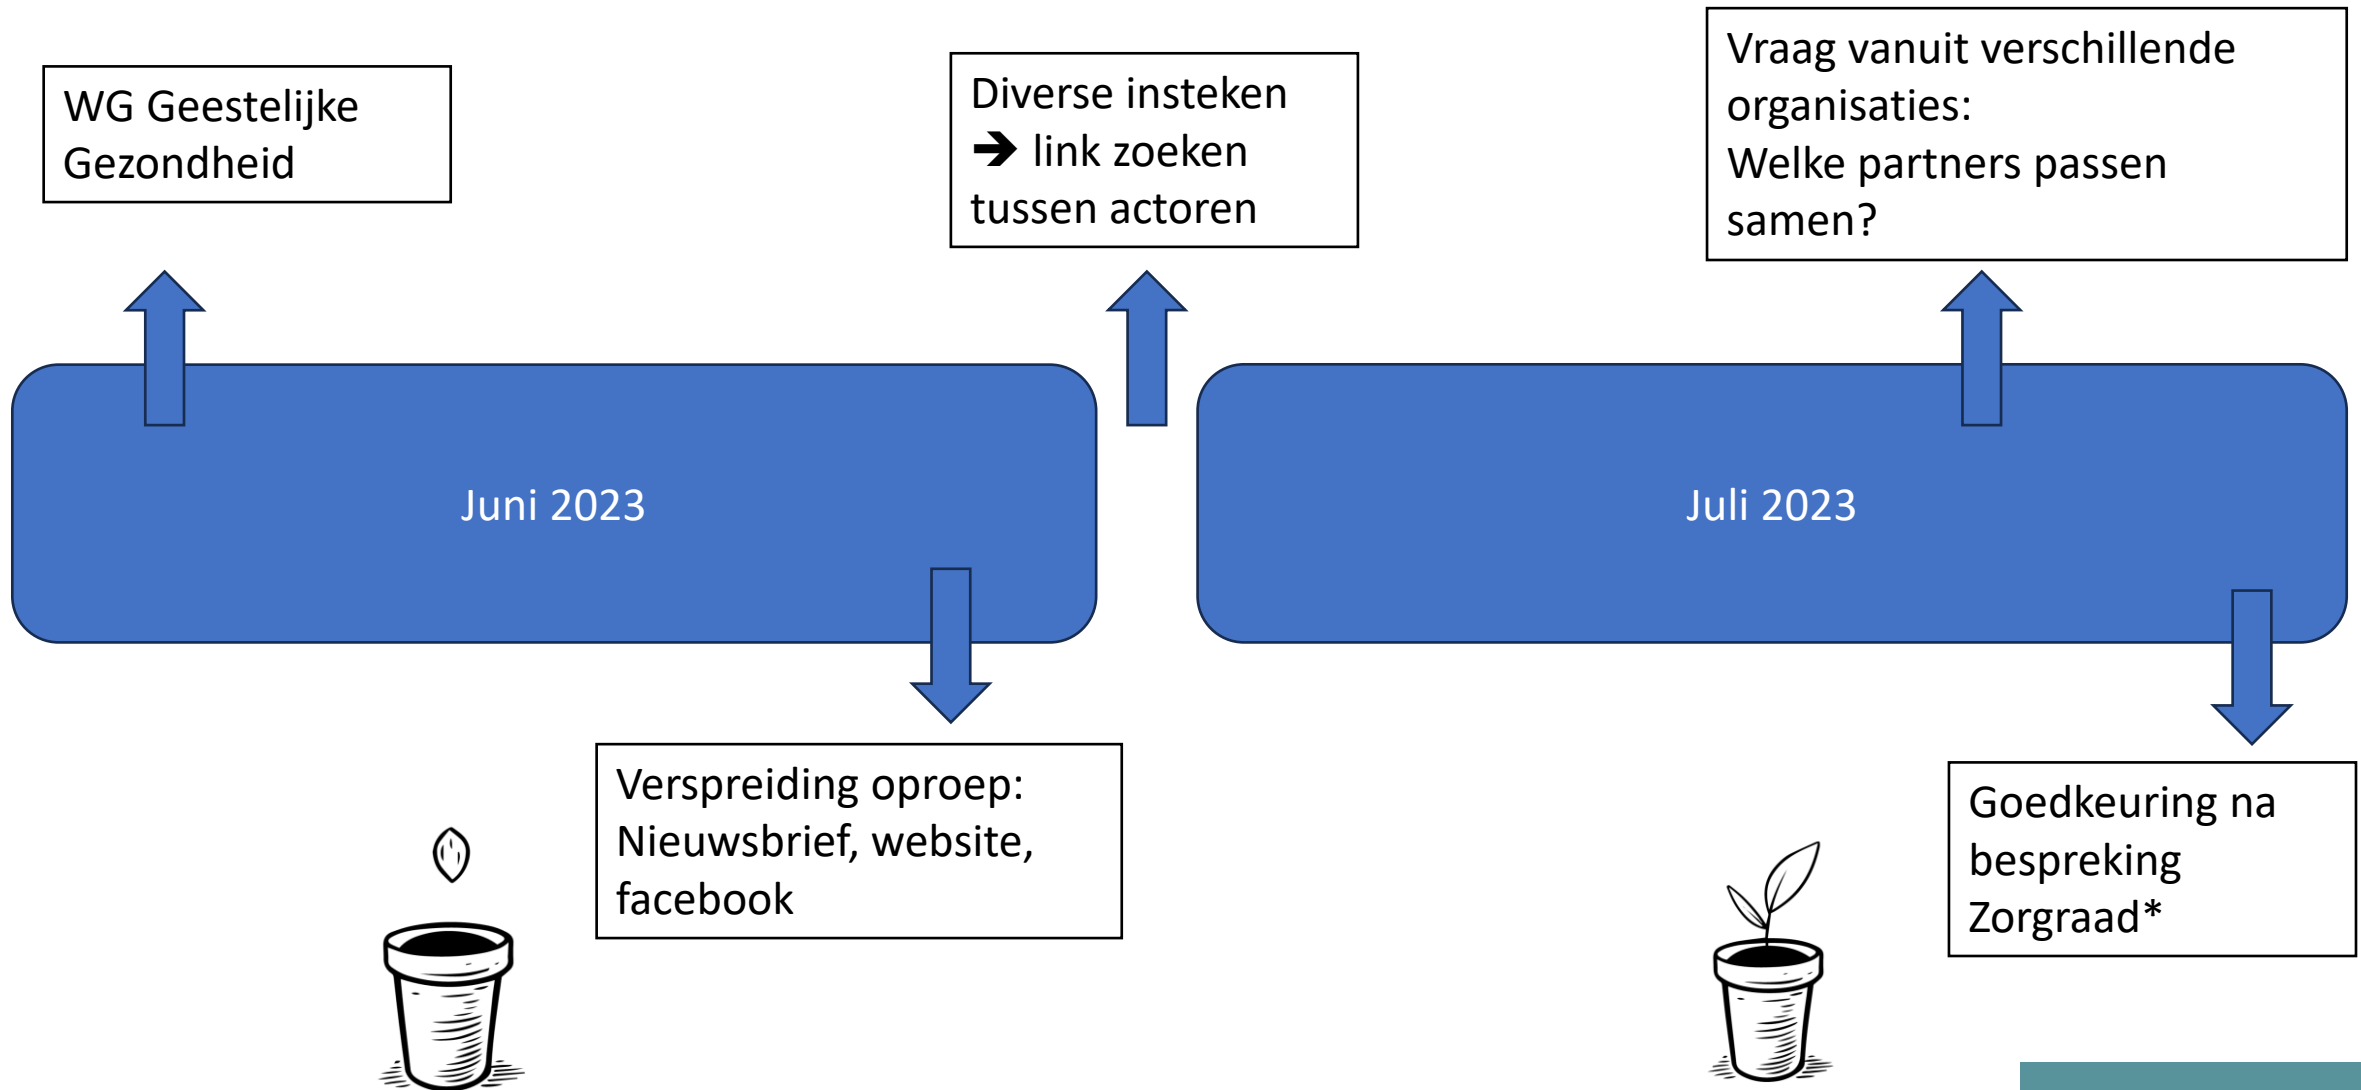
WG Geestelijke Gezondheid

Diverse insteken
➔ link zoeken tussen actoren

Vraag vanuit verschillende organisaties:
Welke partners passen samen?

Juni 2023

Juli 2023

Verspreiding oproep: Nieuwsbrief, website, facebook

Goedkeuring na bespreking Zorgraad*